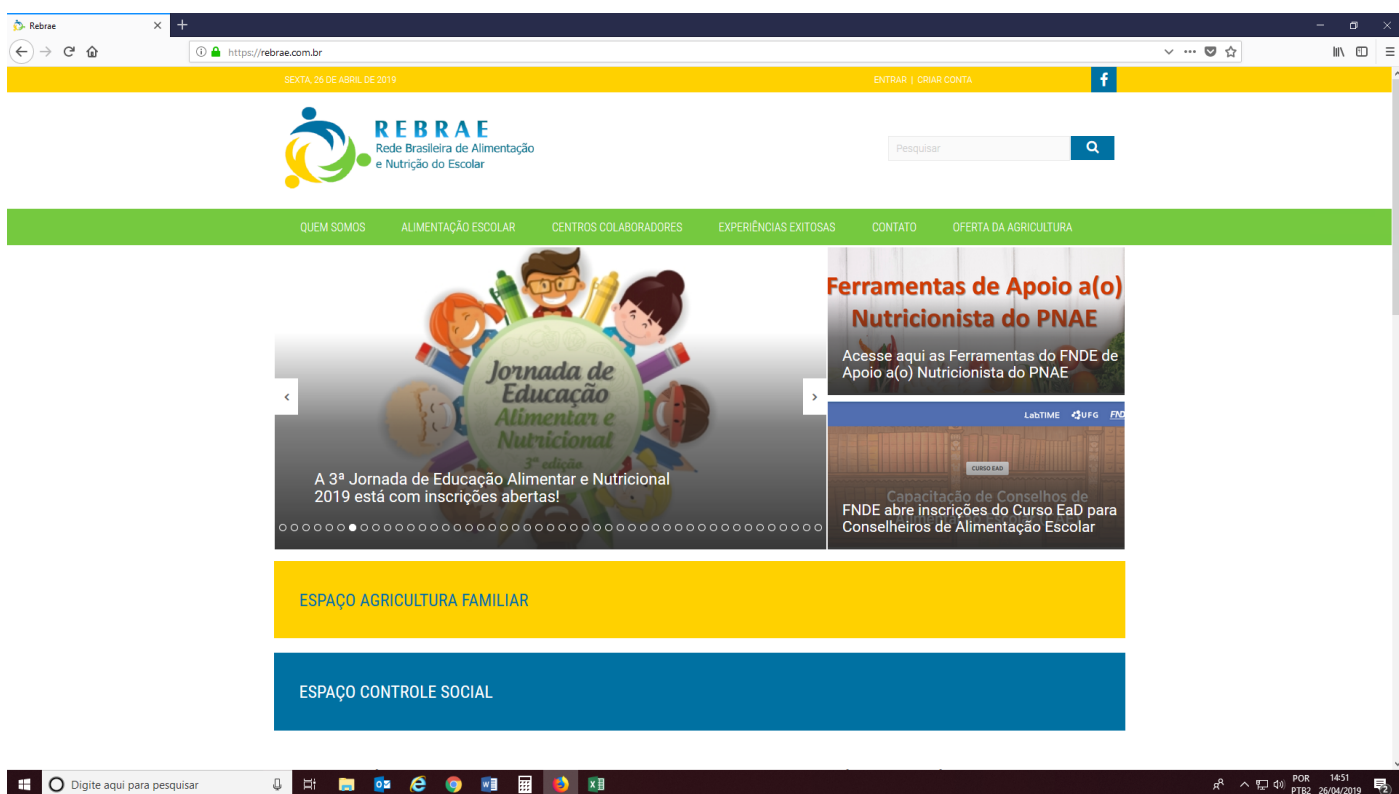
Rebrae

https://rebrae.com.br

SEXTA, 26 DE ABRIL DE 2019

ENTRAR | CRIAR CONTA

f

REBRAE
Rede Brasileira de Alimentação e Nutrição do Escolar

Pesquisar

QUEM SOMOS
ALIMENTAÇÃO ESCOLAR
CENTROS COLABORADORES
EXPERIÊNCIAS EXITOSAS
CONTATO
OFERTA DA AGRICULTURA

Jornada de Educação Alimentar e Nutricional
3ª edição

A 3ª Jornada de Educação Alimentar e Nutricional 2019 está com inscrições abertas!

Ferramentas de Apoio a(o) Nutricionista do PNAE

Acesse aqui as Ferramentas do FNDE de Apoio a(o) Nutricionista do PNAE

LabTIME UFG FNDE

CURSO EAD

Capacitação de Conselhos de

FNDE abre inscrições do Curso EaD para Conselheiros de Alimentação Escolar

ESPAÇO AGRICULTURA FAMILIAR

ESPAÇO CONTROLE SOCIAL

Digite aqui para pesquisar

POR PTB2
14:51
26/04/2019